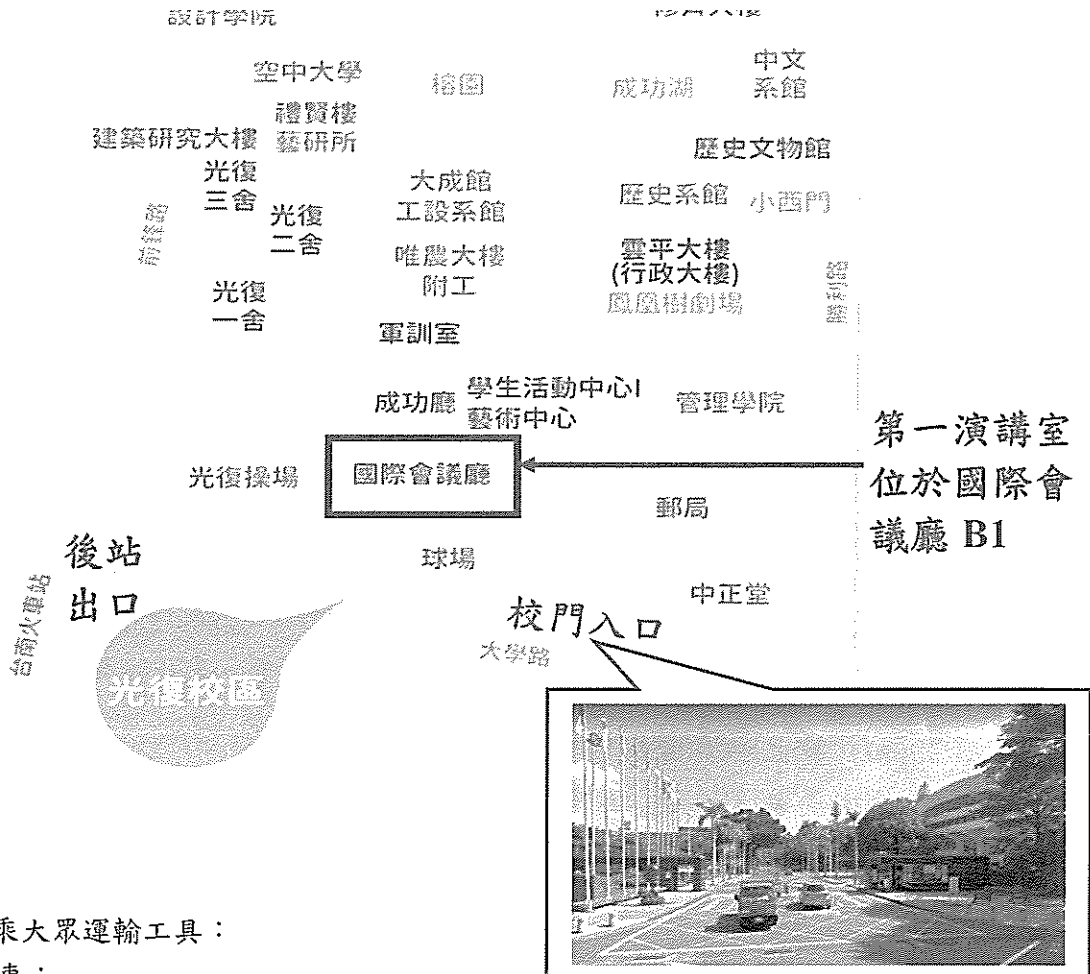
設計學院
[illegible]大樓
空中大學
榕園
成功湖
中文系館
禮賢樓
藝研所
建築研究大樓
歷史文物館
光復三舍
大成館
工設系館
歷史系館
小西門
前鋒路
光復二舍
唯農大樓
附工
雲平大樓
(行政大樓)
鳳凰樹劇場
勝利路
光復一舍
軍訓室
成功廳
學生活動中心I
藝術中心
管理學院
第一演講室位於國際會議廳 B1
光復操場
國際會議廳
郵局
後站出口
球場
中正堂
台南火車站
校門入口
大學路
光復校區

乘大眾運輸工具：
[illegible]車：